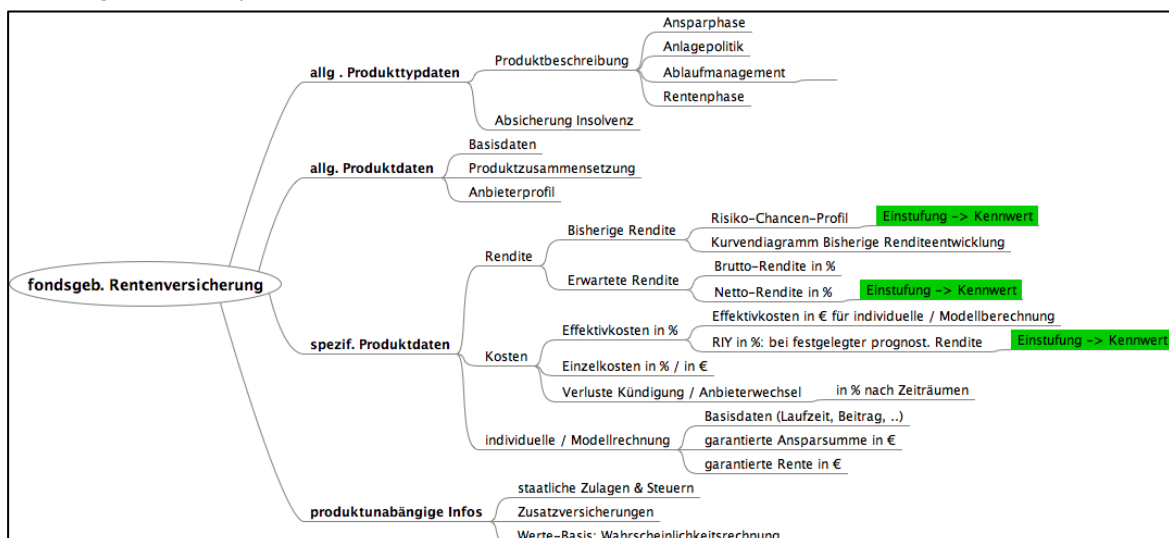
fondsgeb. Rentenversicherung

allg . Produkttypdaten
Produktbeschreibung
Ansparphase
Anlagepolitik
Ablaufmanagement
Rentenphase
Absicherung Insolvenz

allg. Produktdaten
Basisdaten
Produktzusammensetzung
Anbieterprofil

spezif. Produktdaten
Rendite
Bisherige Rendite
Risiko-Chancen-Profil
Einstufung -> Kennwert
Kurvendiagramm Bisherige Renditeentwicklung
Erwartete Rendite
Brutto-Rendite in %
Netto-Rendite in %
Einstufung -> Kennwert
Kosten
Effektivkosten in %
Effektivkosten in € für individuelle / Modellberechnung
RIY in %: bei festgelegter prognost. Rendite
Einstufung -> Kennwert
Einzelkosten in % / in €
Verluste Kündigung / Anbieterwechsel
in % nach Zeiträumen
individuelle / Modellrechnung
Basisdaten (Laufzeit, Beitrag, ..)
garantierte Ansparsumme in €
garantierte Rente in €

produktunabängige Infos
staatliche Zulagen & Steuern
Zusatzversicherungen
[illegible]